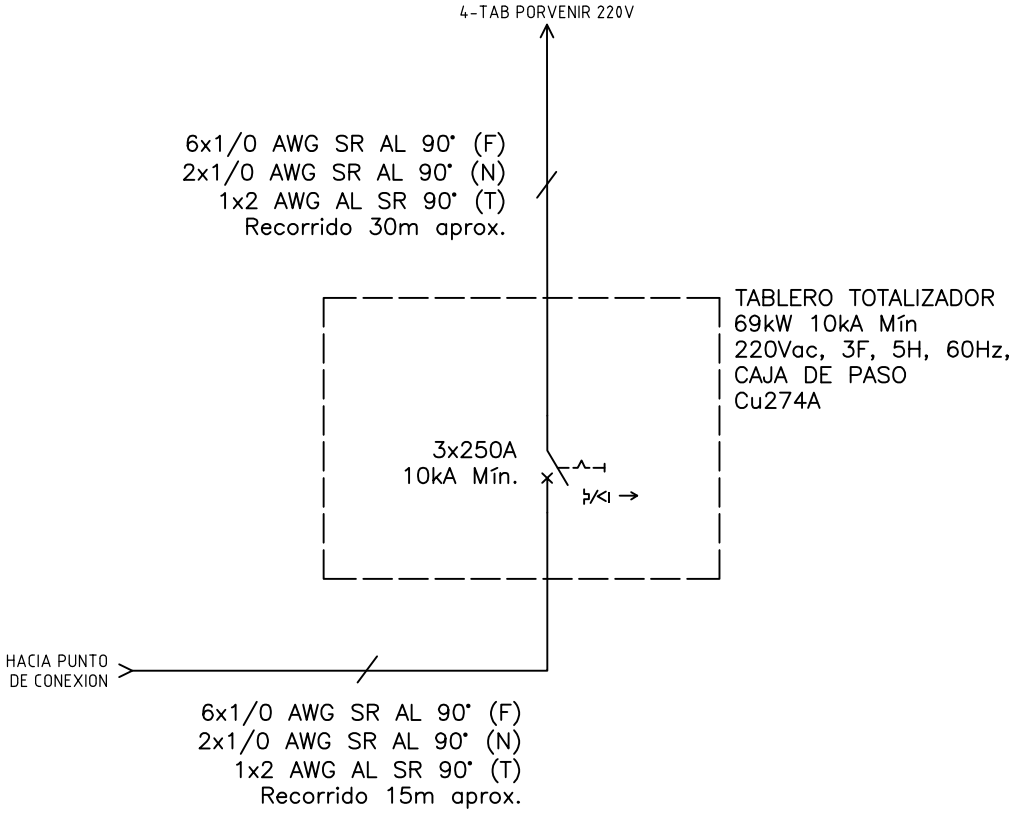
4-TAB PORVENIR 220V

6x1/0 AWG SR AL 90° (F)
2x1/0 AWG SR AL 90° (N)
1x2 AWG AL SR 90° (T)
Recorrido 30m aprox.

TABLERO TOTALIZADOR
69kW 10kA Mín
220Vac, 3F, 5H, 60Hz,
CAJA DE PASO
Cu274A

3x250A
10kA Mín.

HACIA PUNTO DE CONEXION

6x1/0 AWG SR AL 90° (F)
2x1/0 AWG SR AL 90° (N)
1x2 AWG AL SR 90° (T)
Recorrido 15m aprox.